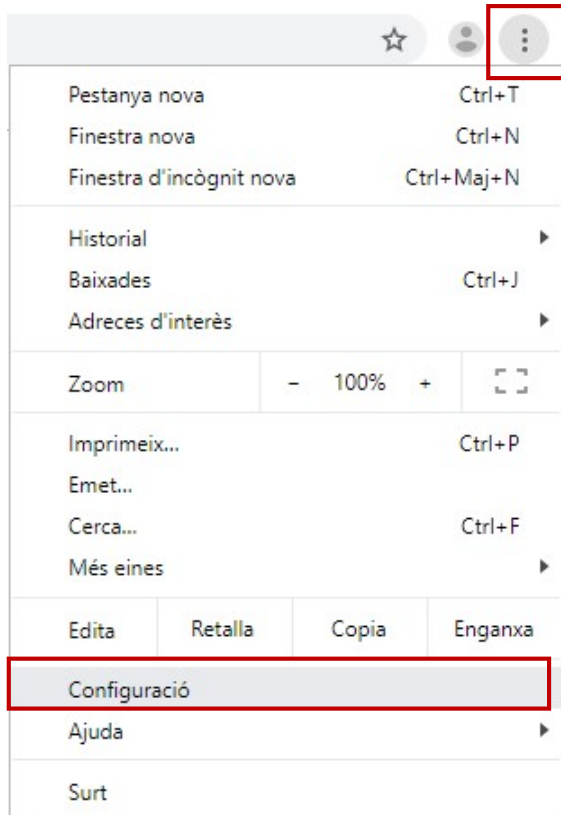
Pestanya nova Ctrl+T
Finestra nova Ctrl+N
Finestra d'incògnit nova Ctrl+Maj+N

Historial
Baixades Ctrl+J
Adreces d'interès

Zoom − 100% +

Imprimeix... Ctrl+P
Emet...
Cerca... Ctrl+F
Més eines

Edita Retalla Copia Enganxa

Configuració
Ajuda

Surt